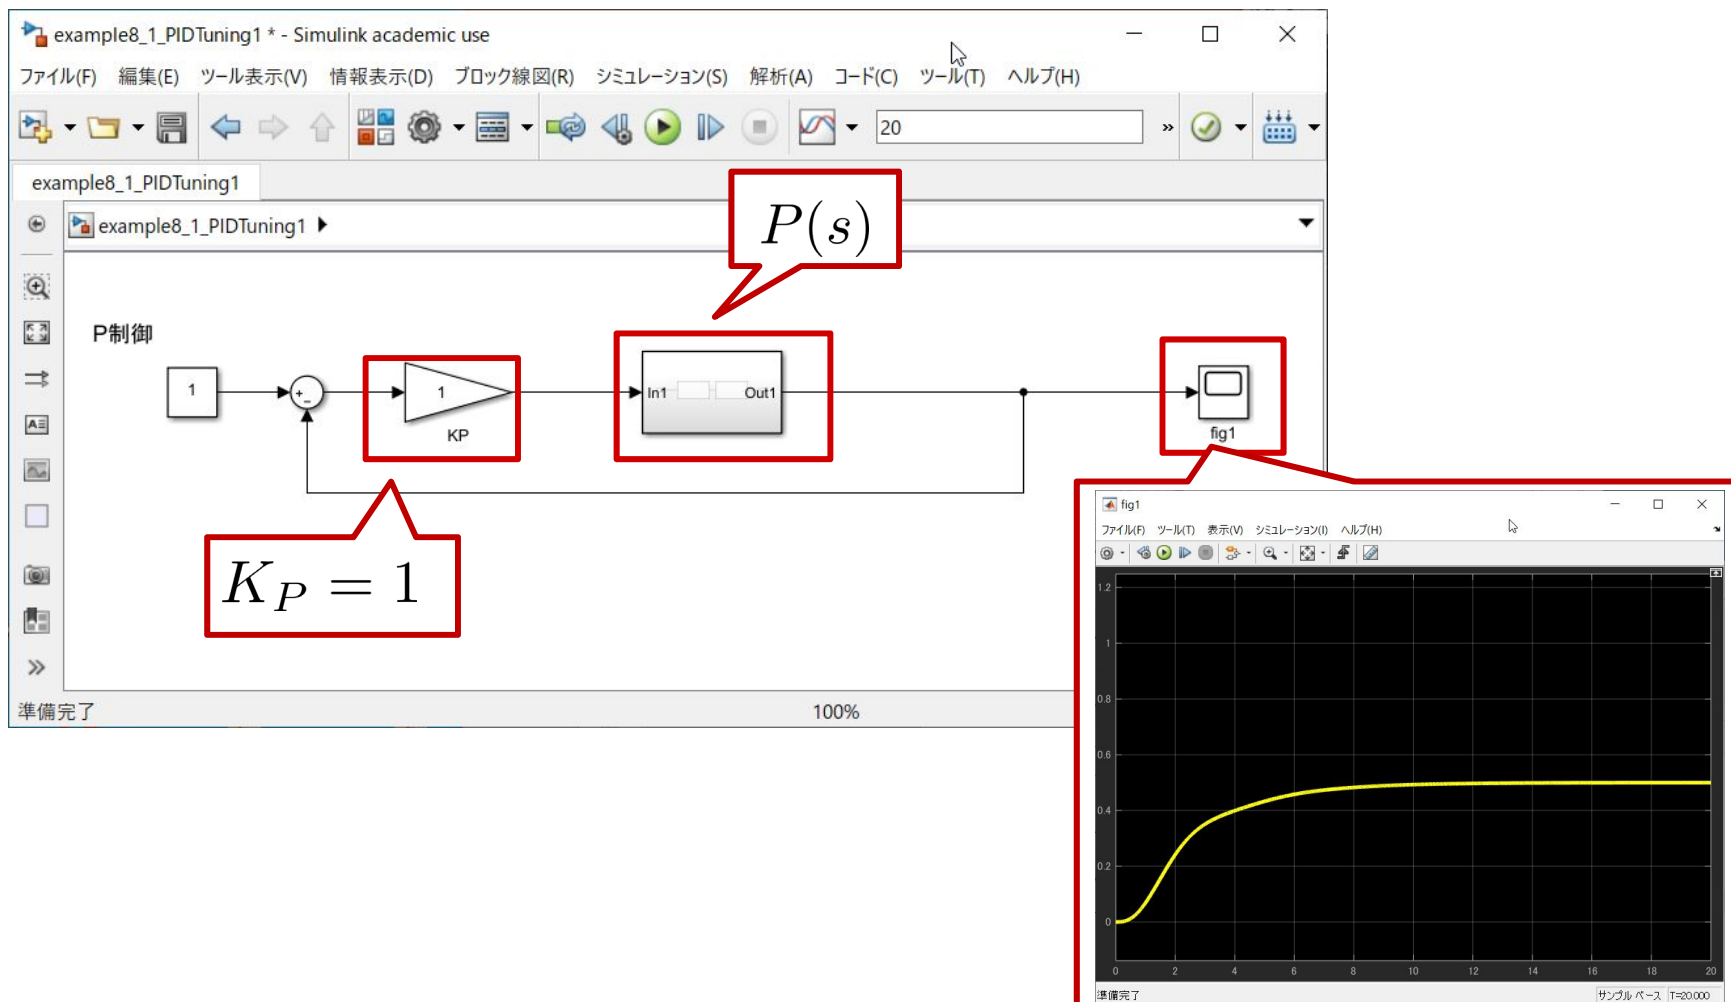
example8_1_PIDTuning1 * - Simulink academic use

ファイル(F) 編集(E) ツール表示(V) 情報表示(D) ブロック線図(R) シミュレーション(S) 解析(A) コード(C) ツール(T) ヘルプ(H)

20

example8_1_PIDTuning1

example8_1_PIDTuning1

$P(s)$

P制御

1

+
-

1

KP

In1 Out1

fig1

$K_P = 1$

準備完了

100%

fig1

ファイル(F) ツール(T) 表示(V) シミュレーション(I) ヘルプ(H)

1.2
1
0.8
0.6
0.4
0.2
0

0 2 4 6 8 10 12 14 16 18 20

準備完了

サンプル ベース T=20.000